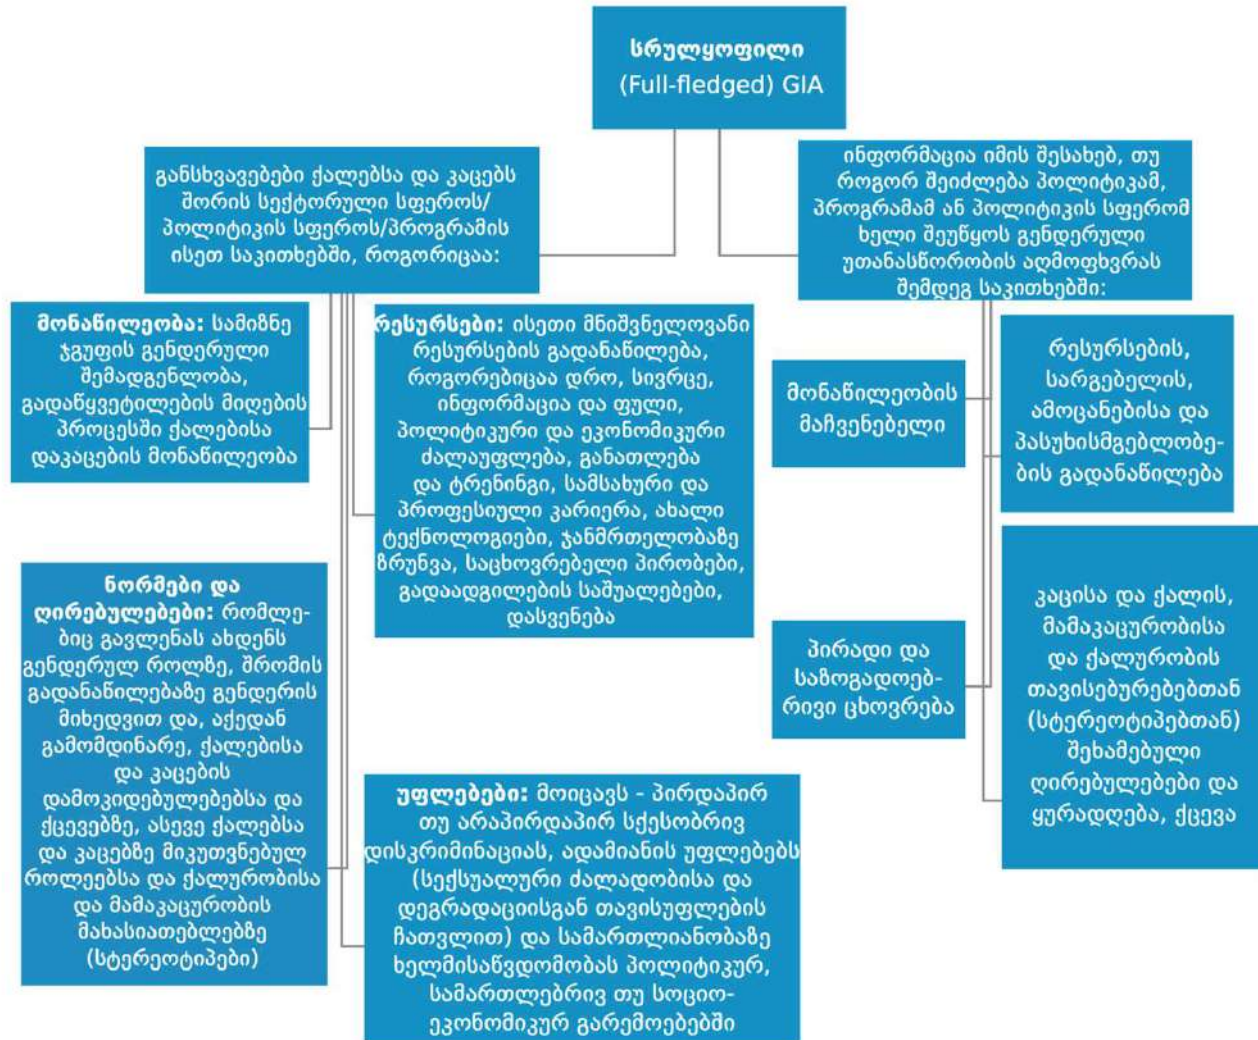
სრულყოფილი (Full-fledged) GIA

განსხვავებები ქალებსა და კაცებს შორის სექტორული სფეროს/ პოლიტიკის სფეროს/პროგრამის ისეთ საკითხებში, როგორიცაა:

ინფორმაცია იმის შესახებ, თუ როგორ შეიძლება პოლიტიკამ, პროგრამამ ან პოლიტიკის სფერომ ხელი შეუწყოს გენდერული უთანასწორობის აღმოფხვრას შემდეგ საკითხებში:

მონაწილეობა: სამიზნე ჯგუფის გენდერული შემადგენლობა, გადაწყვეტილების მიღების პროცესში ქალებისა დაკაცების მონაწილეობა

რესურსები: ისეთი მნიშვნელოვანი რესურსების გადანაწილება, როგორებიცაა დრო, სივრცე, ინფორმაცია და ფული, პოლიტიკური და ეკონომიკური ძალაუფლება, განათლება და ტრენინგი, სამსახური და პროფესიული კარიერა, ახალი ტექნოლოგიები, ჯანმრთელობაზე ზრუნვა, საცხოვრებელი პირობები, გადაადგილების საშუალებები, დასვენება

მონაწილეობის მაჩვენებელი

რესურსების, სარგებელის, ამოცანებისა და პასუხისმგებლობების გადანაწილება

ნორმები და ღირებულებები: რომლებიც გავლენას ახდენს გენდერულ როლზე, შრომის გადანაწილებაზე გენდერის მიხედვით და, აქედან გამომდინარე, ქალებისა და კაცების დამოკიდებულებებსა და ქცევებზე, ასევე ქალებსა და კაცებზე მიკუთვნებულ როლეებსა და ქალურობისა და მამაკაცურობის მახასიათებლებზე (სტერეოტიპები)

პირადი და საზოგადოებრივი ცხოვრება

კაცისა და ქალის, მამაკაცურობისა და ქალურობის თავისებურებებთან (სტერეოტიპებთან) შეხამებული ღირებულებები და ყურადღება, ქცევა

უფლებები: მოიცავს - პირდაპირ თუ არაპირდაპირ სქესობრივ დისკრიმინაციას, ადამიანის უფლებებს (სექსუალური ძალადობისა და დეგრადაციისგან თავისუფლების ჩათვლით) და სამართლიანობაზე ხელმისაწვდომობას პოლიტიკურ, სამართლებრივ თუ სოციო-ეკონომიკურ გარემოებებში